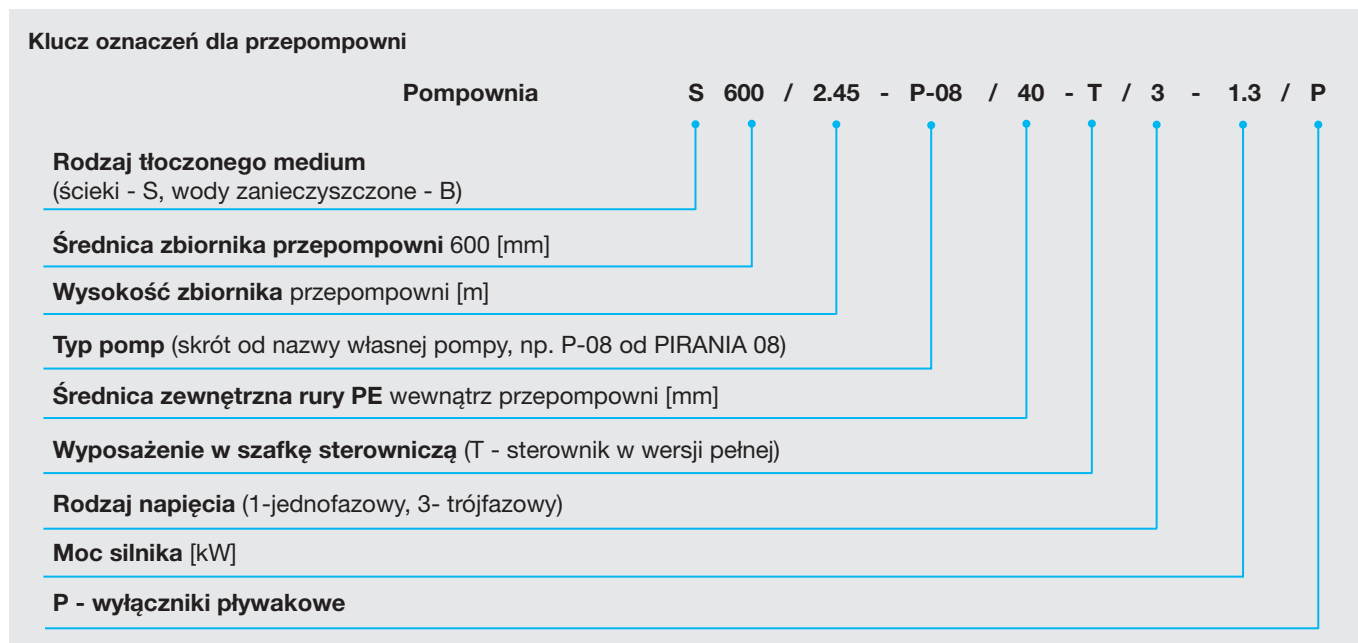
Klucz oznaczeń dla przepompowni

Pompownia S 600 / 2.45 - P-08 / 40 - T / 3 - 1.3 / P

Rodzaj tłoczonego medium
(ścieki - S, wody zanieczyszczone - B)

Średnica zbiornika przepompowni 600 [mm]

Wysokość zbiornika przepompowni [m]

Typ pomp (skrót od nazwy własnej pompy, np. P-08 od PIRANIA 08)

Średnica zewnętrzna rury PE wewnątrz przepompowni [mm]

Wyposażenie w szafkę sterowniczą (T - sterownik w wersji pełnej)

Rodzaj napięcia (1-jednofazowy, 3- trójfazowy)

Moc silnika [kW]

P - wyłączniki pływakowe